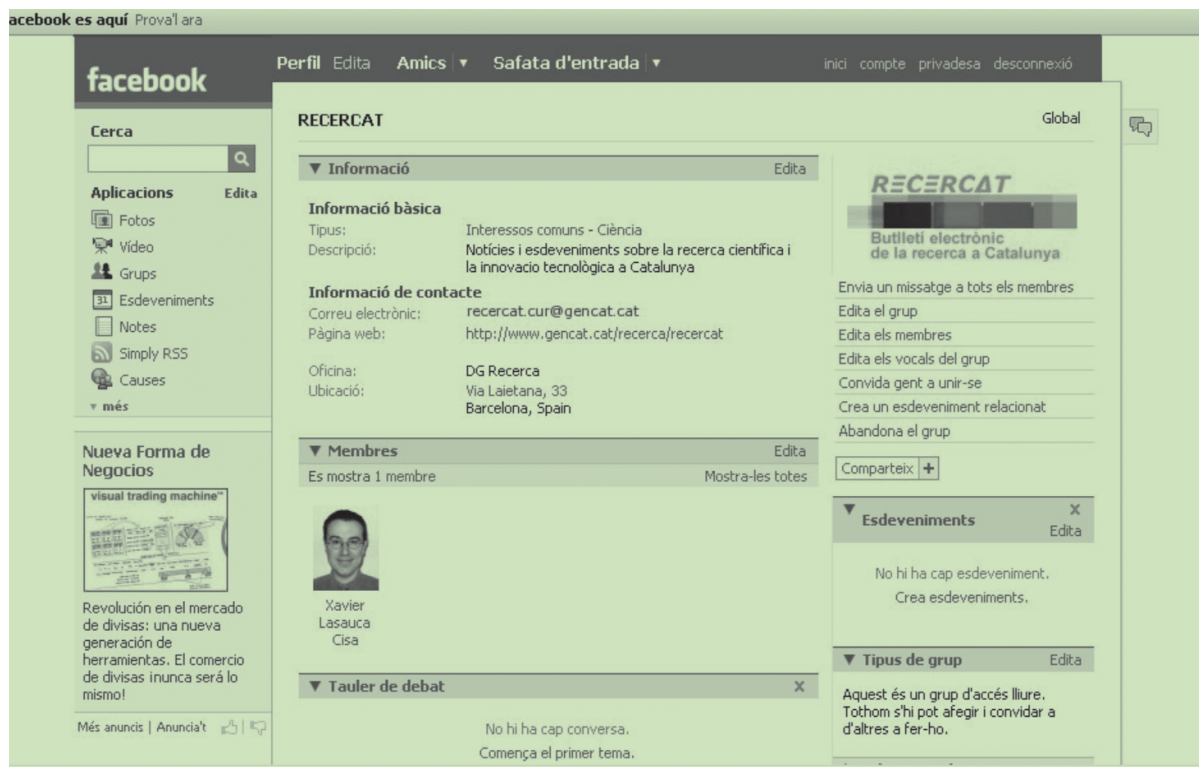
acebook es aquí Prova'l ara

facebook

Perfil Edita Amics ▾ Safata d'entrada ▾

inici compte privadesa desconnexió

Cerca

Aplicacions Edita

Fotos
Vídeo
Grups
Esdeveniments
Notes
Simply RSS
Causes
▾ més

Nueva Forma de Negocios

visual trading machine

Revolución en el mercado de divisas: una nueva generación de herramientas. El comercio de divisas ¡nunca será lo mismo!

Més anuncis | Anuncia't

RECERCAT

Global

▼ Informació Edita

Informació bàsica

Tipus: Interessos comuns - Ciència
Descripció: Notícies i esdeveniments sobre la recerca científica i la innovacio tecnològica a Catalunya

Informació de contacte

Correu electrònic: recercat.cur@gencat.cat
Pàgina web: http://www.gencat.cat/recerca/recercat

Oficina: DG Recerca
Ubicació: Via Laietana, 33
Barcelona, Spain

▼ Membres Edita

Es mostra 1 membre Mostra-les totes

Xavier Lasauca Cisa

▼ Tauler de debat X

No hi ha cap conversa.
Comença el primer tema.

RECERCAT
Butlletí electrònic de la recerca a Catalunya

Envia un missatge a tots els membres
Edita el grup
Edita els membres
Edita els vocals del grup
Convida gent a unir-se
Crea un esdeveniment relacionat
Abandona el grup

Comparteix +

▼ Esdeveniments X Edita

No hi ha cap esdeveniment.
Crea esdeveniments.

▼ Tipus de grup Edita

Aquest és un grup d'accés lliure. Tothom s'hi pot afegir i convidar a d'altres a fer-ho.